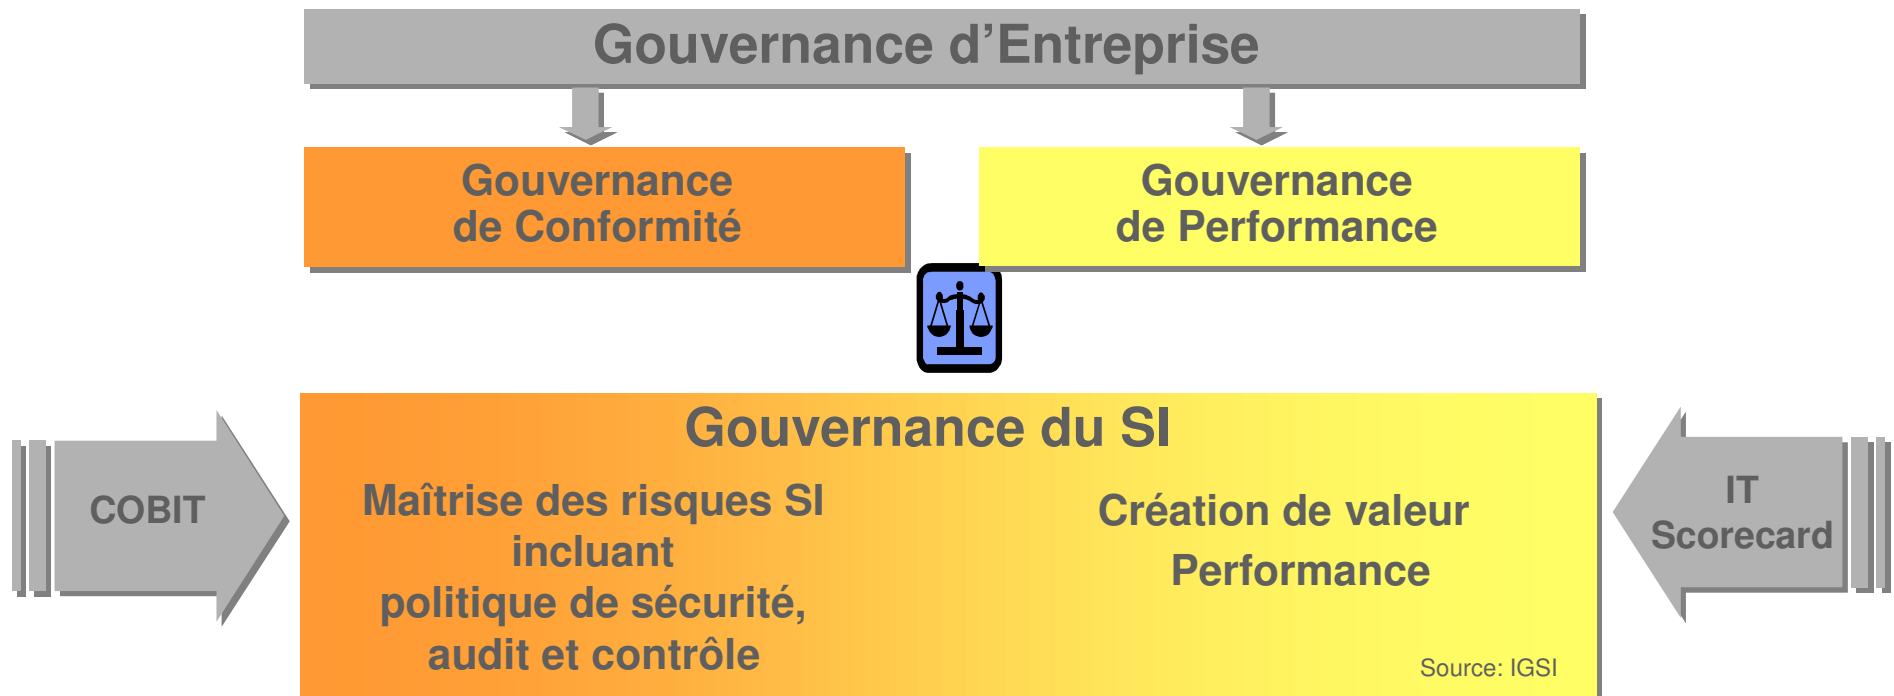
Gouvernance d’Entreprise

Gouvernance de Conformité

Gouvernance de Performance

Gouvernance du SI

COBIT

Maîtrise des risques SI incluant politique de sécurité, audit et contrôle

Création de valeur

Performance

IT Scorecard

Source: IGSI